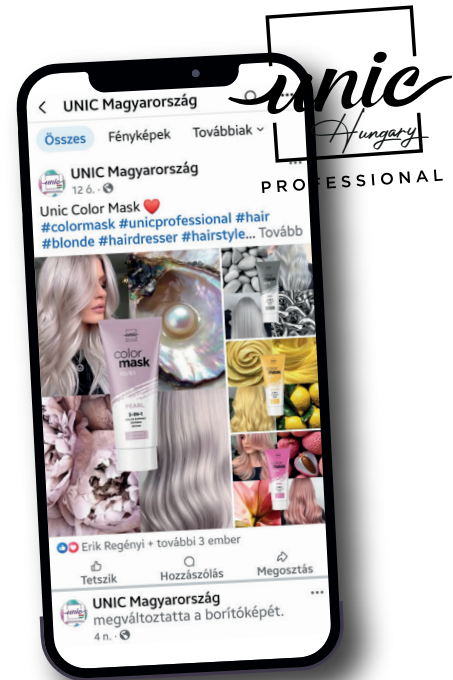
unic
Hungary
PROFESSIONAL

UNIC Magyarország

Összes Fényképek Továbbiak

UNIC Magyarország
12 ó.

Unic Color Mask ❤️
#colormask #unicprofessional #hair #blonde #hairdresser #hairstyle... Tovább

color mask
PEARL
3-IN-1

Erik Regényi + további 3 ember

Tetszik Hozzászólás Megosztás

UNIC Magyarország
megváltoztatta a borítóképét.
4 n.